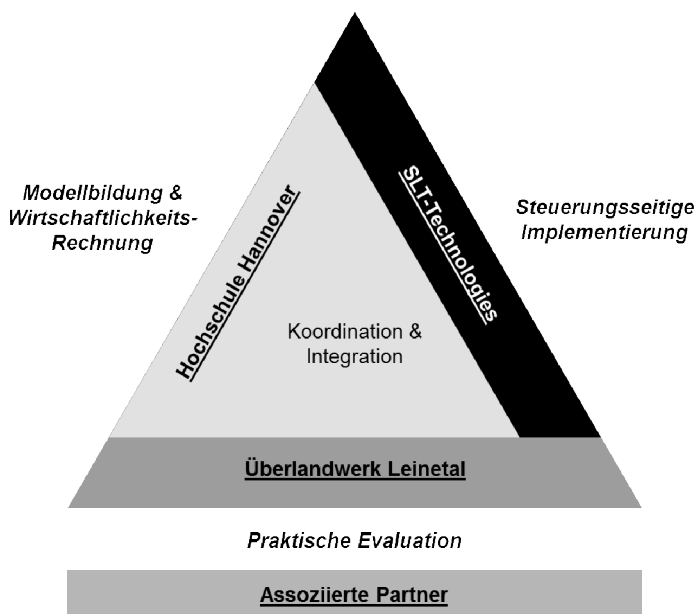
Modellbildung & Wirtschaftlichkeits-Rechnung

Hochschule Hannover

SLT-Technologies

Steuerungsseitige Implementierung

Koordination & Integration

Überlandwerk Leinetal

Praktische Evaluation

Assoziierte Partner